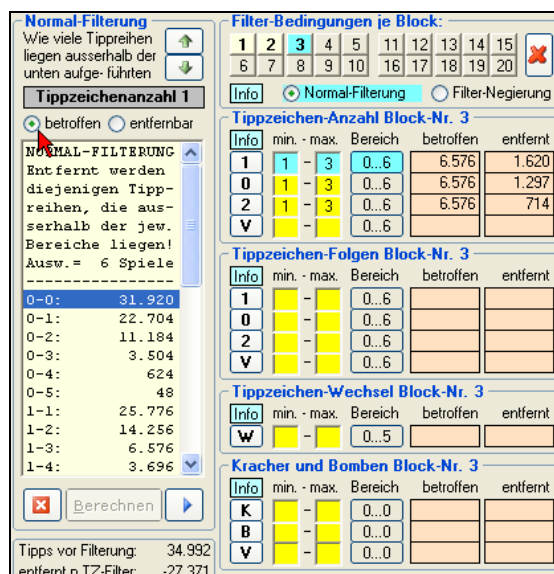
Normal-Filterung
Wie viele Tippreihen liegen ausserhalb der unten aufge- führten

Tippzeichenanzahl 1

betroffen entfernbar

NORMAL-FILTERUNG
Entfernt werden diejenigen Tippreihen, die ausserhalb der jew. Bereiche liegen!
Ausw.= 6 Spiele
---------------

| | |
|---|---|
| 0-0: | 31.920 |
| 0-1: | 22.704 |
| 0-2: | 11.184 |
| 0-3: | 3.504 |
| 0-4: | 624 |
| 0-5: | 48 |
| 1-1: | 25.776 |
| 1-2: | 14.256 |
| 1-3: | 6.576 |
| 1-4: | 3.696 |

Berechnen

Tipps vor Filterung: 34.992
entfernt n.TZ-Filter: -27.371

Filter-Bedingungen je Block:
1 2 3 4 5 11 12 13 14 15
6 7 8 9 10 16 17 18 19 20

Info Normal-Filterung Filter-Negierung

Tippzeichen-Anzahl Block-Nr. 3

| Info | min. - max. | Bereich | betroffen | entfernt |
|---|---|---|---|---|
| 1 | 1 - 3 | 0...6 | 6.576 | 1.620 |
| 0 | 1 - 3 | 0...6 | 6.576 | 1.297 |
| 2 | 1 - 3 | 0...6 | 6.576 | 714 |
| V | - | 0...6 | | |

Tippzeichen-Folgen Block-Nr. 3

| Info | min. - max. | Bereich | betroffen | entfernt |
|---|---|---|---|---|
| 1 | - | 0...6 | | |
| 0 | - | 0...6 | | |
| 2 | - | 0...6 | | |
| V | - | 0...6 | | |

Tippzeichen-Wechsel Block-Nr. 3

| Info | min. - max. | Bereich | betroffen | entfernt |
|---|---|---|---|---|
| W | - | 0...5 | | |

Kracher und Bomben Block-Nr. 3

| Info | min. - max. | Bereich | betroffen | entfernt |
|---|---|---|---|---|
| K | - | 0...0 | | |
| B | - | 0...0 | | |
| V | - | 0...0 | | |